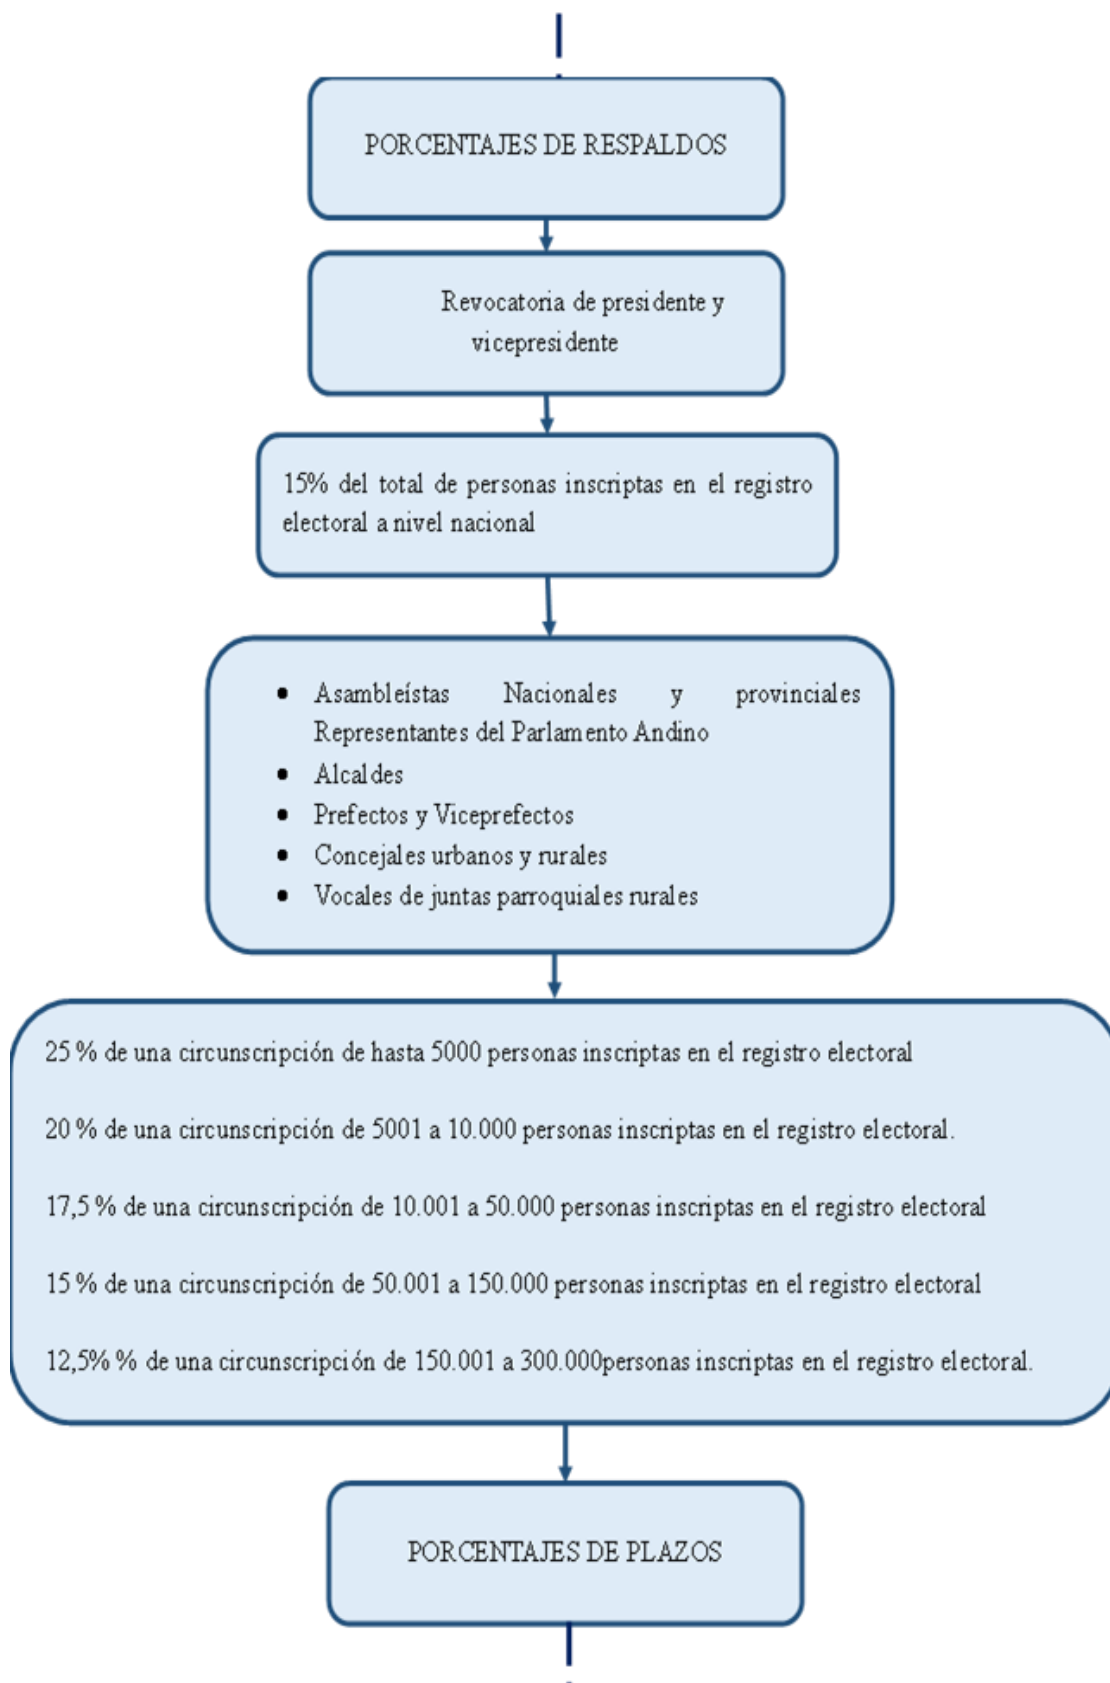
PORCENTAJES DE RESPALDOS

Revocatoria de presidente y vicepresidente

15% del total de personas inscriptas en el registro electoral a nivel nacional

- Asambleístas Nacionales y provinciales Representantes del Parlamento Andino
- Alcaldes
- Prefectos y Viceprefectos
- Concejales urbanos y rurales
- Vocales de juntas parroquiales rurales

25 % de una circunscripción de hasta 5000 personas inscriptas en el registro electoral

20 % de una circunscripción de 5001 a 10.000 personas inscriptas en el registro electoral.

17,5 % de una circunscripción de 10.001 a 50.000 personas inscriptas en el registro electoral

15 % de una circunscripción de 50.001 a 150.000 personas inscriptas en el registro electoral

12,5% % de una circunscripción de 150.001 a 300.000personas inscriptas en el registro electoral.

PORCENTAJES DE PLAZOS